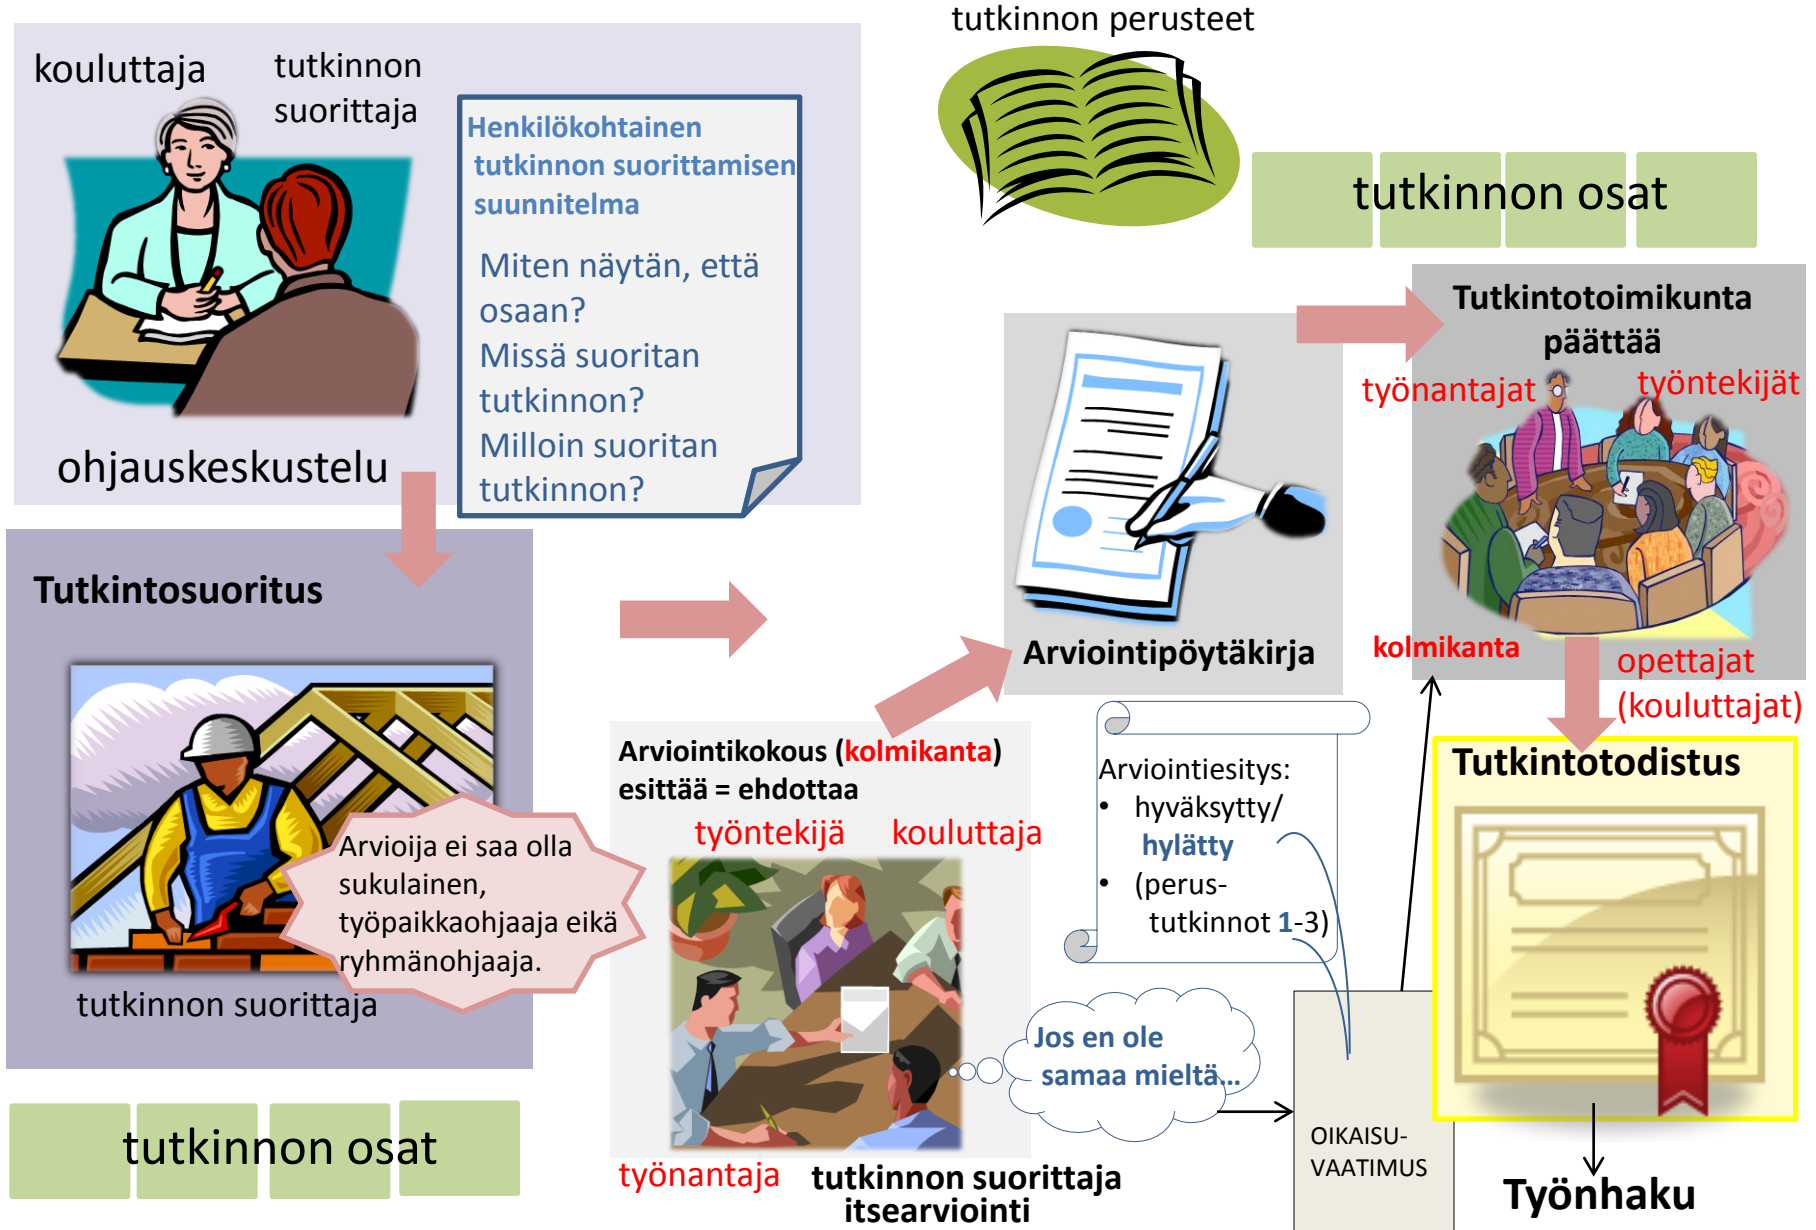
kouluttaja

tutkinnon suorittaja

ohjauskeskustelu

Henkilökohtainen tutkinnon suorittamisen suunnitelma

Miten näytän, että osaan?
Missä suoritan tutkinnon?
Milloin suoritan tutkinnon?

tutkinnon perusteet

tutkinnon osat

Tutkintotoimikunta päättää

työnantajat

työntekijät

kolmikanta

opettajat (kouluttajat)

Arviointipöytäkirja

Tutkintosuoritus

Arvioija ei saa olla sukulainen, työpaikkaohjaaja eikä ryhmänohjaaja.

tutkinnon suorittaja

tutkinnon osat

Arviointikokous (kolmikanta) esittää = ehdottaa

työntekijä

kouluttaja

työnantaja

tutkinnon suorittaja itsearviointi

Arviointiesitys:
• hyväksytty/ hylätty
• (perus-tutkinnot 1-3)

Jos en ole samaa mieltä...

OIKAISU-VAATIMUS

Tutkintotodistus

Työnhaku